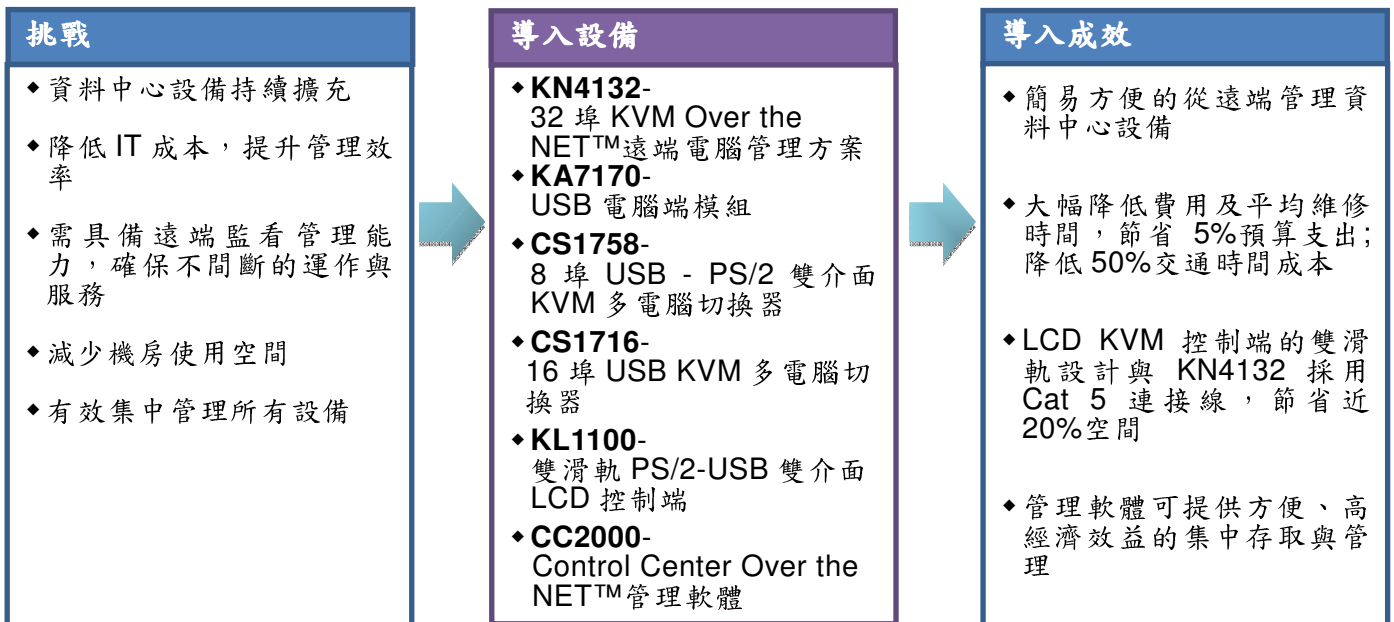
挑戰

◆資料中心設備持續擴充

◆降低 IT 成本，提升管理效率

◆需具備遠端監看管理能力，確保不間斷的運作與服務

◆減少機房使用空間

◆有效集中管理所有設備

導入設備

◆**KN4132**-
32 埠 KVM Over the NET™遠端電腦管理方案

◆**KA7170**-
USB 電腦端模組

◆**CS1758**-
8 埠 USB - PS/2 雙介面 KVM 多電腦切換器

◆**CS1716**-
16 埠 USB KVM 多電腦切換器

◆**KL1100**-
雙滑軌 PS/2-USB 雙介面 LCD 控制端

◆**CC2000**-
Control Center Over the NET™管理軟體

導入成效

◆簡易方便的從遠端管理資料中心設備

◆大幅降低費用及平均維修時間，節省 5%預算支出;降低 50%交通時間成本

◆LCD KVM 控制端的雙滑軌設計與 KN4132 採用 Cat 5 連接線，節省近 20%空間

◆管理軟體可提供方便、高經濟效益的集中存取與管理